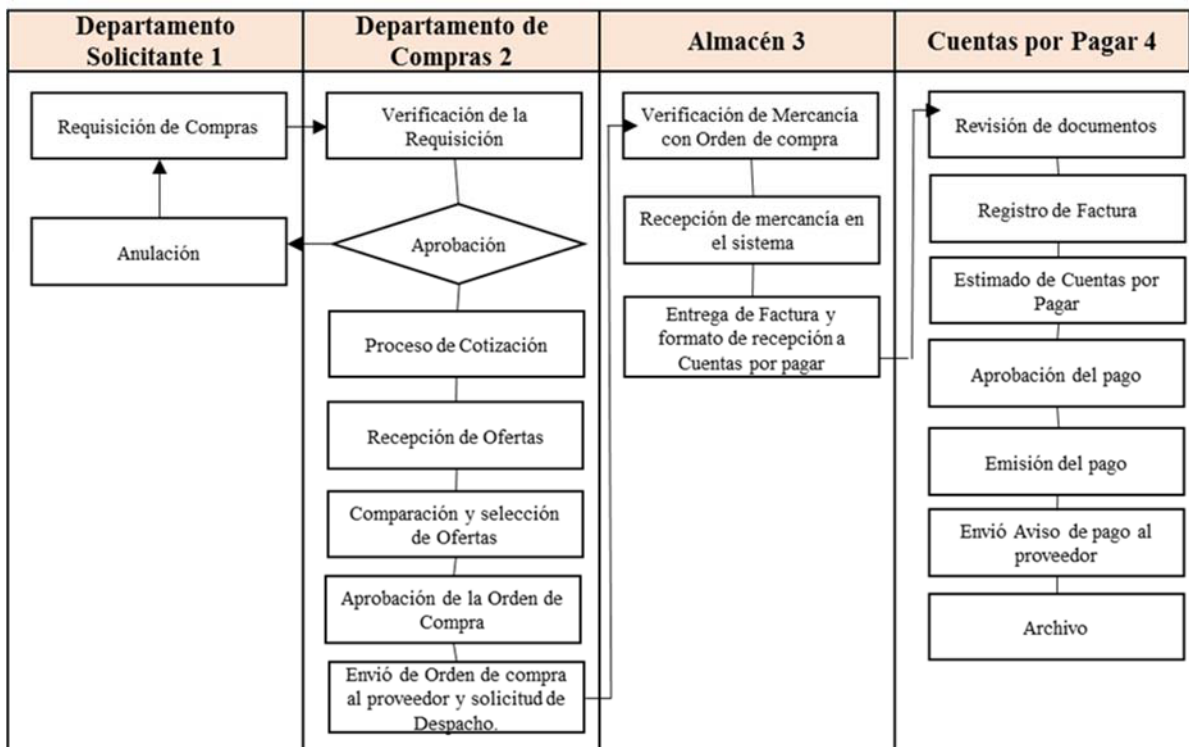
Departamento Solicitante 1

Requisición de Compras

Anulación

Departamento de Compras 2

Verificación de la Requisición

Aprobación

Proceso de Cotización

Recepción de Ofertas

Comparación y selección de Ofertas

Aprobación de la Orden de Compra

Envió de Orden de compra al proveedor y solicitud de Despacho.

Almacén 3

Verificación de Mercancía con Orden de compra

Recepción de mercancía en el sistema

Entrega de Factura y formato de recepción a Cuentas por pagar

Cuentas por Pagar 4

Revisión de documentos

Registro de Factura

Estimado de Cuentas por Pagar

Aprobación del pago

Emisión del pago

Envió Aviso de pago al proveedor

Archivo